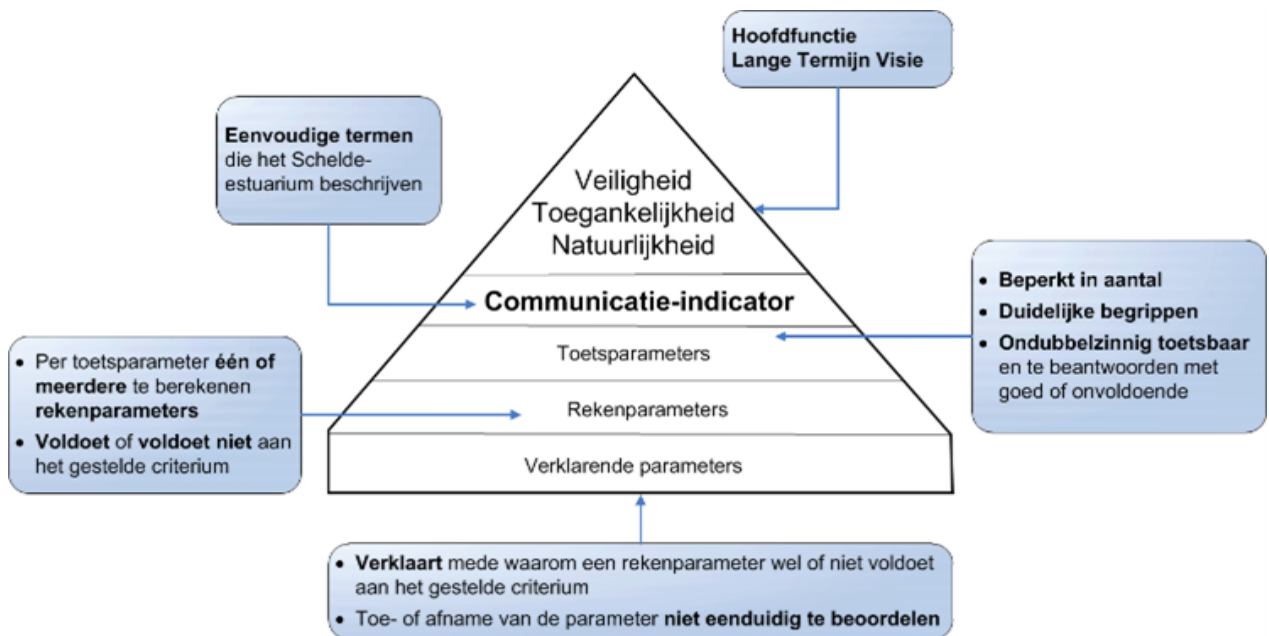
Hoofdfunctie
Lange Termijn Visie

Eenvoudige termen die het Schelde-estuarium beschrijven

Veiligheid
Toegankelijkheid
Natuurlijkheid

Communicatie-indicator

Toetsparameters

Rekenparameters

Verklarende parameters

• Beperkt in aantal
• Duidelijke begrippen
• Ondubbelzinnig toetsbaar en te beantwoorden met goed of onvoldoende

• Per toetsparameter één of meerdere te berekenen rekenparameters
• Voldoet of voldoet niet aan het gestelde criterium

• Verklaart mede waarom een rekenparameter wel of niet voldoet aan het gestelde criterium
• Toe- of afname van de parameter niet eenduidig te beoordelen